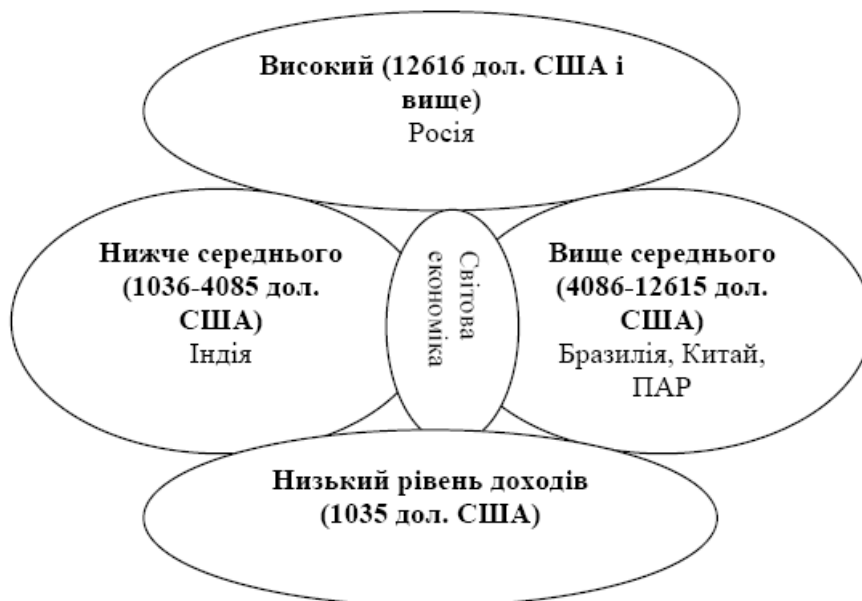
Високий (12616 дол. США і вище)
Росія

Нижче середнього (1036-4085 дол. США)
Індія

Світова економіка

Вище середнього (4086-12615 дол. США)
Бразилія, Китай, ПАР

Низький рівень доходів (1035 дол. США)